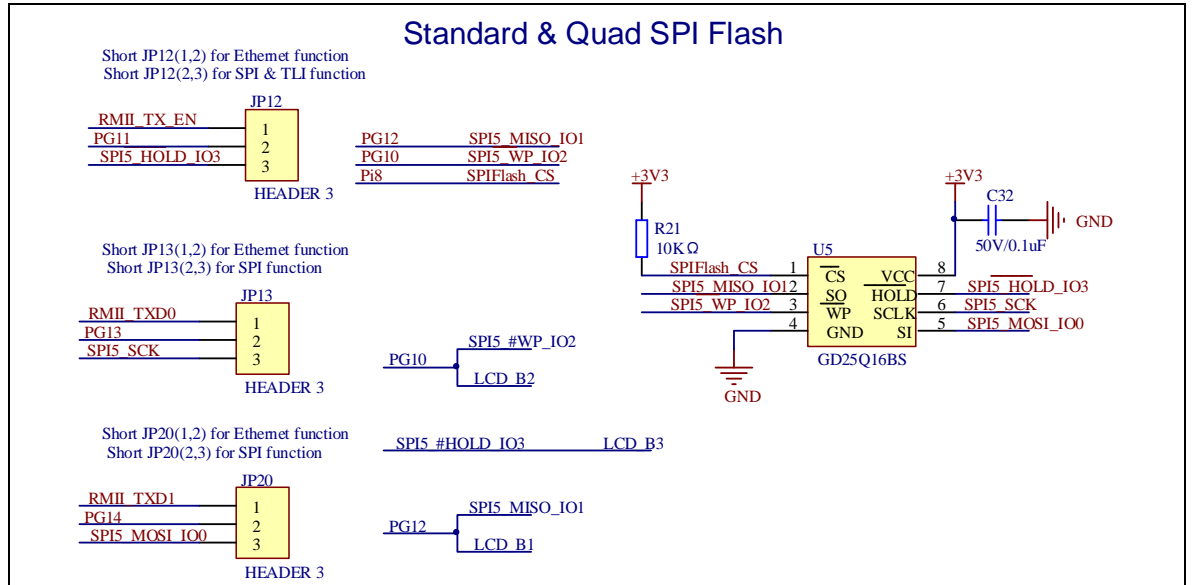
Standard & Quad SPI Flash

Short JP12(1,2) for Ethernet function
Short JP12(2,3) for SPI & TLI function

JP12
RMII_TX_EN 1
PG11 2
SPI5_HOLD_IO3 3
HEADER 3

PG12 SPI5_MISO_IO1
PG10 SPI5_WP_IO2
Pi8 SPIFlash_CS

+3V3
R21
10KΩ

+3V3
C32
50V/0.1uF
GND

U5
SPIFlash_CS 1 CS
SPI5_MISO_IO1 2 SO
SPI5_WP_IO2 3 WP
4 GND
VCC 8
HOLD 7 SPI5_HOLD_IO3
SCLK 6 SPI5_SCK
SI 5 SPI5_MOSI_IO0
GD25Q16BS
GND

Short JP13(1,2) for Ethernet function
Short JP13(2,3) for SPI function

JP13
RMII_TXD0 1
PG13 2
SPI5_SCK 3
HEADER 3

PG10 SPI5_#WP_IO2
LCD_B2

Short JP20(1,2) for Ethernet function
Short JP20(2,3) for SPI function

SPI5_#HOLD_IO3 LCD_B3

JP20
RMII_TXD1 1
PG14 2
SPI5_MOSI_IO0 3
HEADER 3

PG12 SPI5_MISO_IO1
LCD_B1